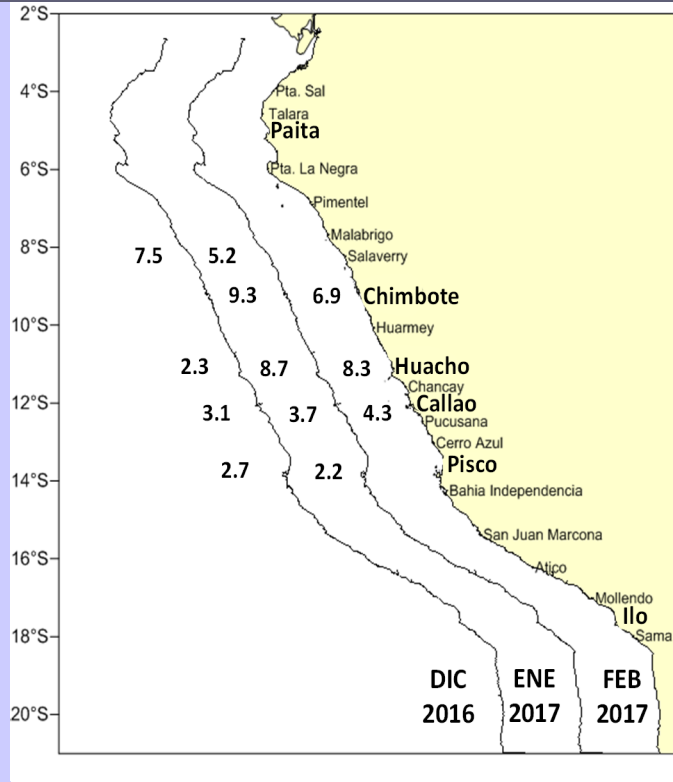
2°S
4°S
6°S
8°S
10°S
12°S
14°S
16°S
18°S
20°S

Pta. Sal
Talara
Paita
Pta. La Negra
Pimentel
Malabrigo
Salaverry
Chimbote
Huarmey
Huacho
Chancay
Callao
Pucusana
Cerro Azul
Pisco
Bahia Independencia
San Juan Marcona
Atico
Mollendo
Ilo
Sama

7.5
5.2
9.3
6.9
2.3
8.7
8.3
3.1
3.7
4.3
2.7
2.2

DIC 2016
ENE 2017
FEB 2017